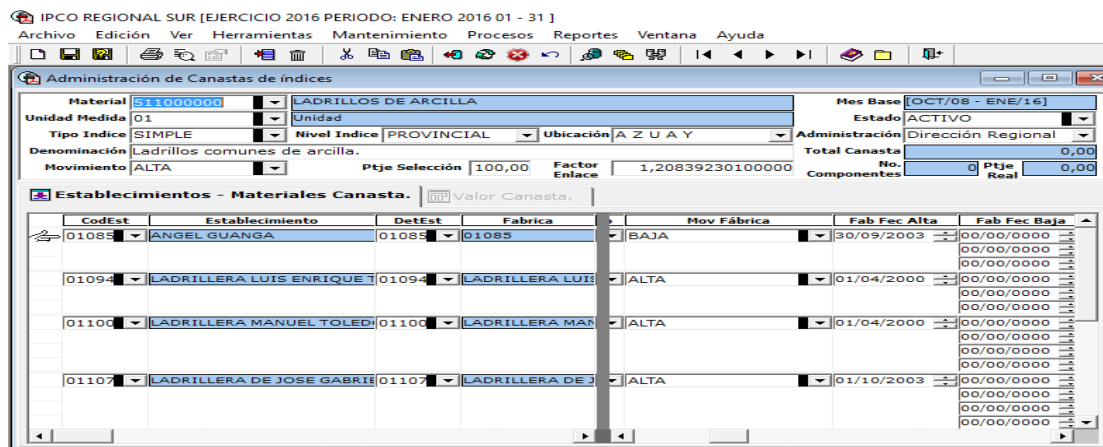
IPCO REGIONAL SUR [EJERCICIO 2016 PERIODO: ENERO 2016 01 - 31 ]

Archivo Edición Ver Herramientas Mantenimiento Procesos Reportes Ventana Ayuda

Administración de Canastas de índices

Material 511000000 LADRILLOS DE ARCILLA
Mes Base [OCT/08 - ENE/16]
Unidad Medida 01 Unidad
Estado ACTIVO
Tipo Indice SIMPLE
Nivel Indice PROVINCIAL
Ubicación A Z U A Y
Administración Dirección Regional
Denominación Ladrillos comunes de arcilla.
Total Canasta 0,00
Movimiento ALTA
Ptje Selección 100,00
Factor Enlace 1,20839230100000
No. Componentes 0
Ptje Real 0,00

Establecimientos - Materiales Canasta.
Valor Canasta.

| CodEst | Establecimiento | DetEst | Fabrica | Mov Fábrica | Fab Fec Alta | Fab Fec Baja |
|---|---|---|---|---|---|---|
| 01085 | ANGEL GUANGA | 01085 | 01085 | BAJA | 30/09/2003 | 00/00/0000 |
| | | | | | | 00/00/0000 |
| | | | | | | 00/00/0000 |
| 01094 | LADRILLERA LUIS ENRIQUE T | 01094 | LADRILLERA LUIS | ALTA | 01/04/2000 | 00/00/0000 |
| | | | | | | 00/00/0000 |
| | | | | | | 00/00/0000 |
| 01100 | LADRILLERA MANUEL TOLED | 01100 | LADRILLERA MAN | ALTA | 01/04/2000 | 00/00/0000 |
| | | | | | | 00/00/0000 |
| | | | | | | 00/00/0000 |
| | | | | | | 00/00/0000 |
| 01107 | LADRILLERA DE JOSE GABRIE | 01107 | LADRILLERA DE J | ALTA | 01/10/2003 | 00/00/0000 |
| | | | | | | 00/00/0000 |
| | | | | | | 00/00/0000 |
| | | | | | | 00/00/0000 |